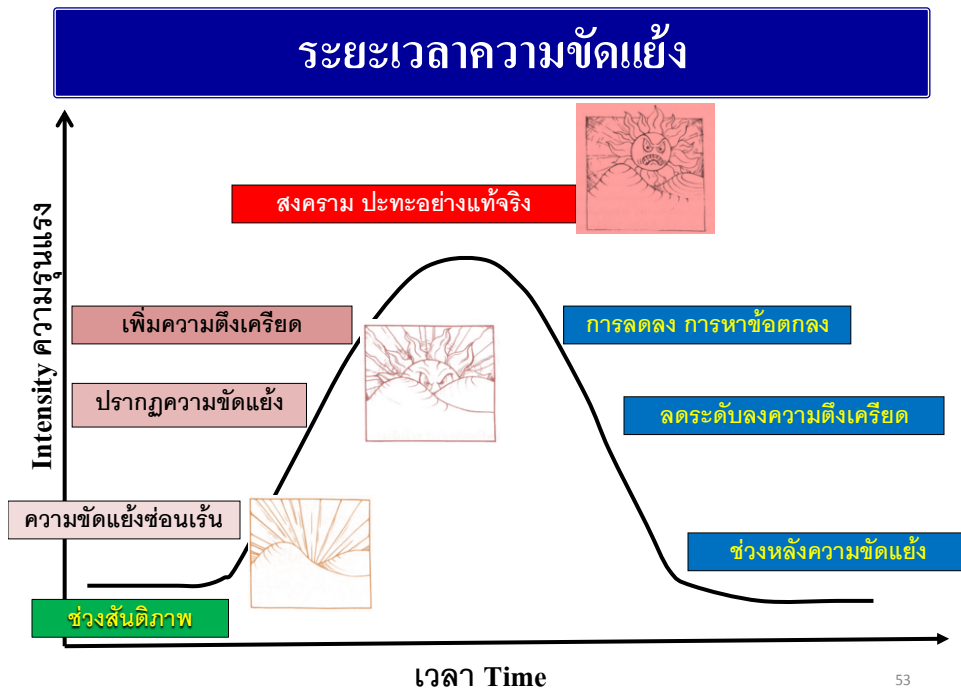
ระยะเวลาความขัดแย้ง

Intensity ความรุนแรง

สงคราม ปะทะอย่างแท้จริง

เพิ่มความตึงเครียด

การลดลง การหาข้อตกลง

ปรากฏความขัดแย้ง

ลดระดับลงความตึงเครียด

ความขัดแย้งซ่อนเร้น

ช่วงหลังความขัดแย้ง

ช่วงสันติภาพ

เวลา Time

53